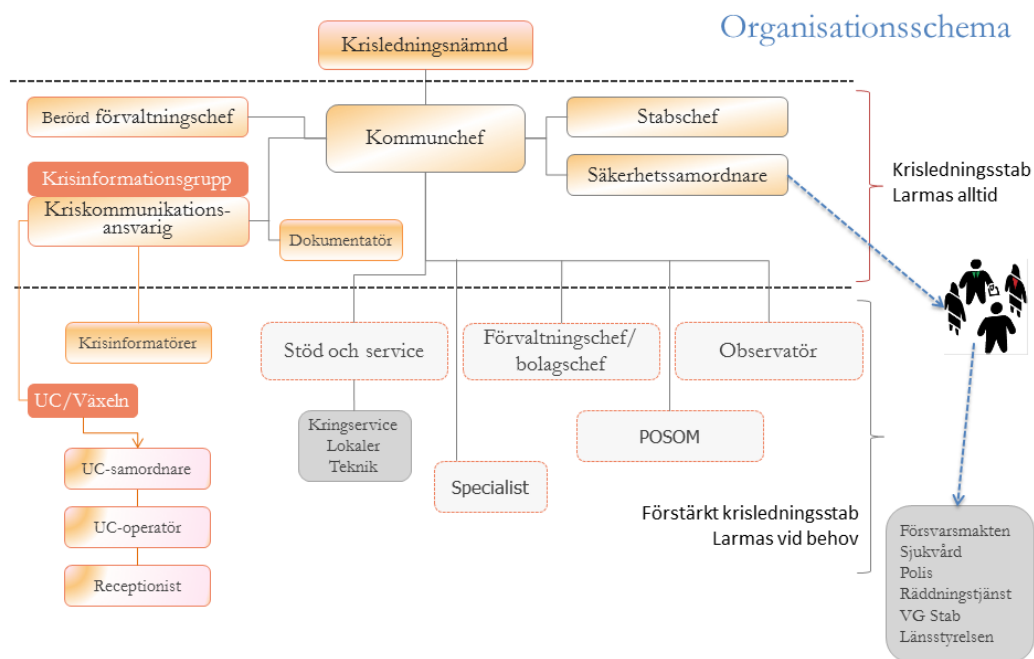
Organisationsschema

Krisledningsnämnd

Berörd förvaltningschef

Kommunchef

Stabschef

Säkerhetssamordnare

Krisinformationsgrupp

Kriskommunikationsansvarig

Dokumentatör

Krisledningsstab
Larmas alltid

Krisinformatörer

Stöd och service

Förvaltningschef/ bolagschef

Observatör

UC/Växeln

Kringservice
Lokaler
Teknik

POSOM

UC-samordnare

Specialist

UC-operatör

Förstärkt krisledningsstab
Larmas vid behov

Receptionist

Försvarsmakten
Sjukvård
Polis
Räddningstjänst
VG Stab
Länsstyrelsen